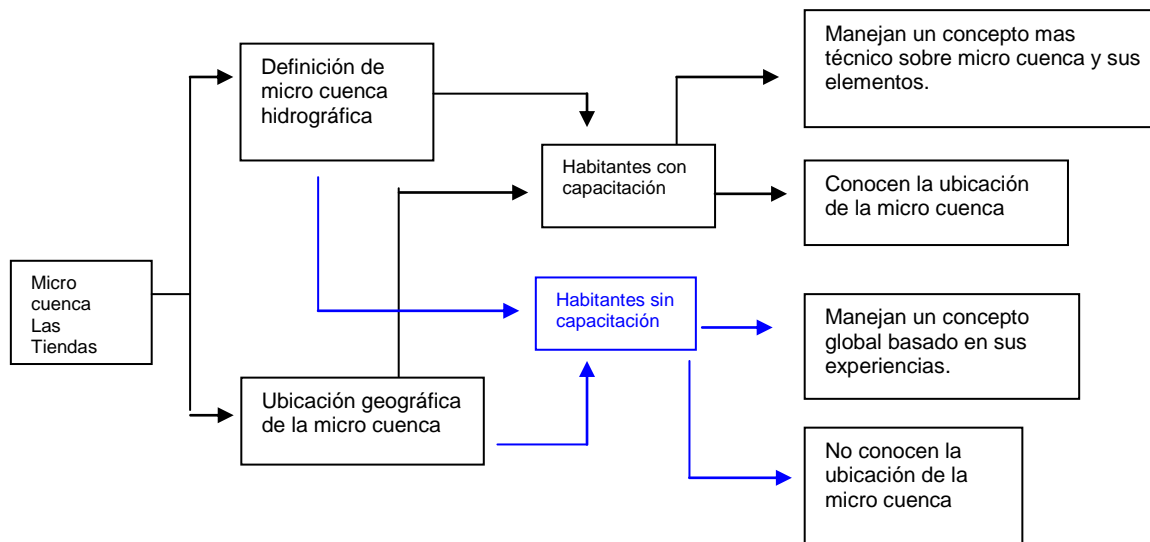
Micro cuenca Las Tiendas

Definición de micro cuenca hidrográfica

Ubicación geográfica de la micro cuenca

Habitantes con capacitación

Habitantes sin capacitación

Manejan un concepto mas técnico sobre micro cuenca y sus elementos.

Conocen la ubicación de la micro cuenca

Manejan un concepto global basado en sus experiencias.

No conocen la ubicación de la micro cuenca